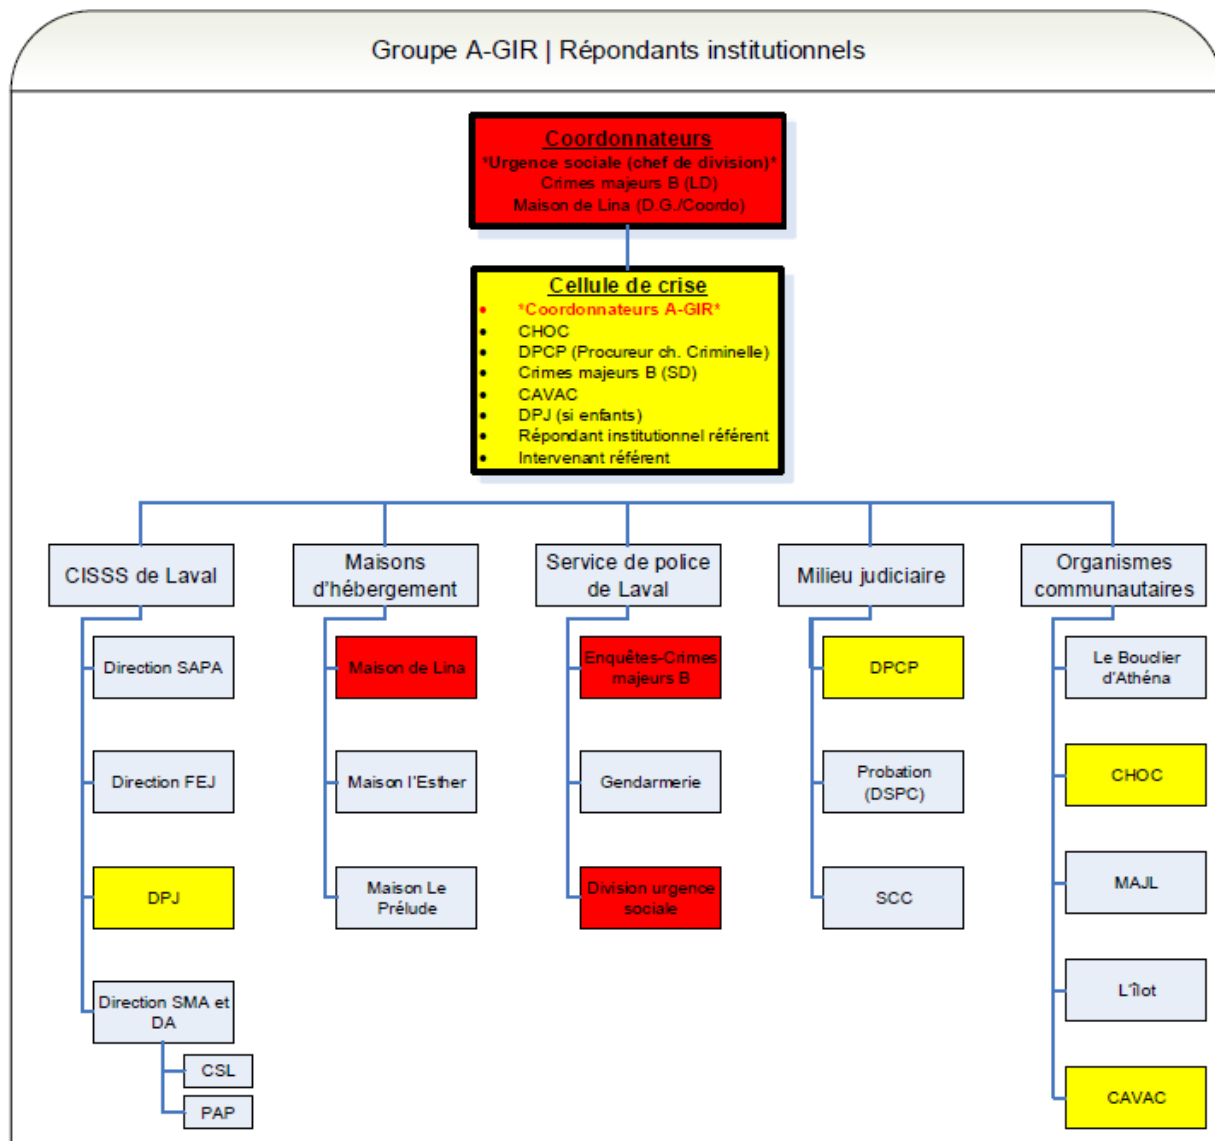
Groupe A-GIR | Répondants institutionnels

Coordonnateurs
*Urgence sociale (chef de division)*
Crimes majeurs B (LD)
Maison de Lina (D.G./Coordo)

Cellule de crise
- *Coordonnateurs A-GIR*
- CHOC
- DPCP (Procureur ch. Criminelle)
- Crimes majeurs B (SD)
- CAVAC
- DPJ (si enfants)
- Répondant institutionnel référent
- Intervenant référent

CISSS de Laval
Direction SAPA
Direction FEJ
DPJ
Direction SMA et DA
CSL
PAP

Maisons d'hébergement
Maison de Lina
Maison l'Esther
Maison Le Prélude

Service de police de Laval
Enquêtes-Crimes majeurs B
Gendarmerie
Division urgence sociale

Milieu judiciaire
DPCP
Probation (DSPC)
SCC

Organismes communautaires
Le Bouclier d'Athéna
CHOC
MAJL
L'îlot
CAVAC